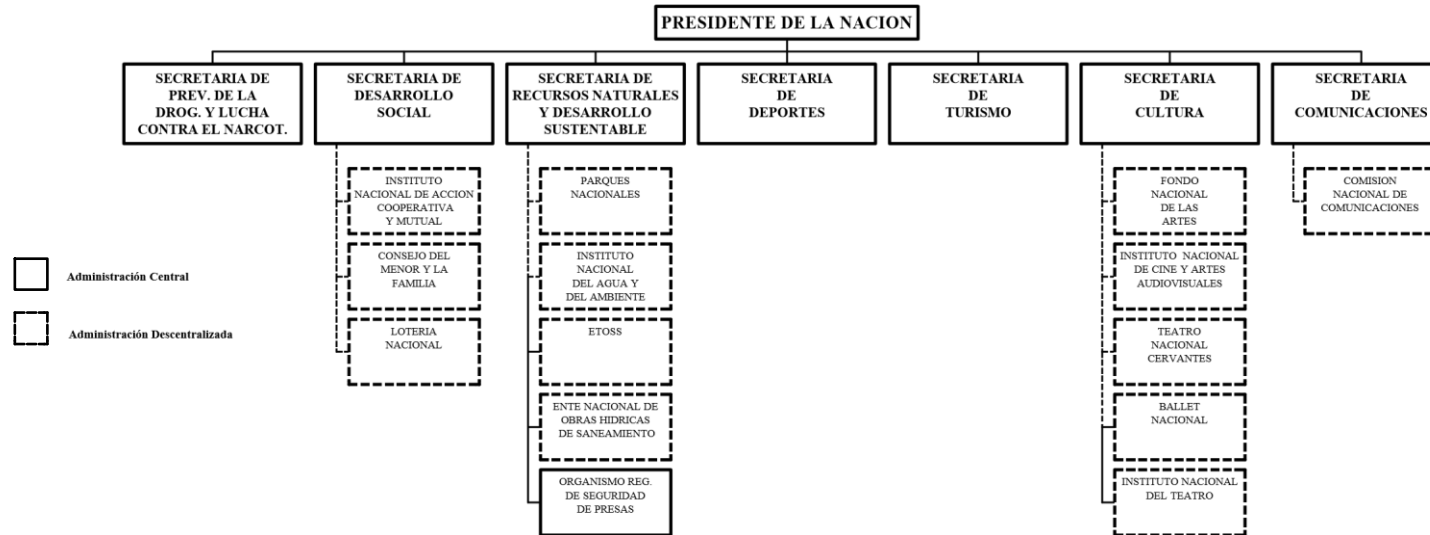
PRESIDENTE DE LA NACION

SECRETARIA DE PREV. DE LA DROG. Y LUCHA CONTRA EL NARCOT.

SECRETARIA DE DESARROLLO SOCIAL

INSTITUTO NACIONAL DE ACCION COOPERATIVA Y MUTUAL

CONSEJO DEL MENOR Y LA FAMILIA

LOTERIA NACIONAL

SECRETARIA DE RECURSOS NATURALES Y DESARROLLO SUSTENTABLE

PARQUES NACIONALES

INSTITUTO NACIONAL DEL AGUA Y DEL AMBIENTE

ETOSS

ENTE NACIONAL DE OBRAS HIDRICAS DE SANEAMIENTO

ORGANISMO REG. DE SEGURIDAD DE PRESAS

SECRETARIA DE DEPORTES

SECRETARIA DE TURISMO

SECRETARIA DE CULTURA

FONDO NACIONAL DE LAS ARTES

INSTITUTO NACIONAL DE CINE Y ARTES AUDIOVISUALES

TEATRO NACIONAL CERVANTES

BALLET NACIONAL

INSTITUTO NACIONAL DEL TEATRO

SECRETARIA DE COMUNICACIONES

COMISION NACIONAL DE COMUNICACIONES

Administración Central

Administración Descentralizada